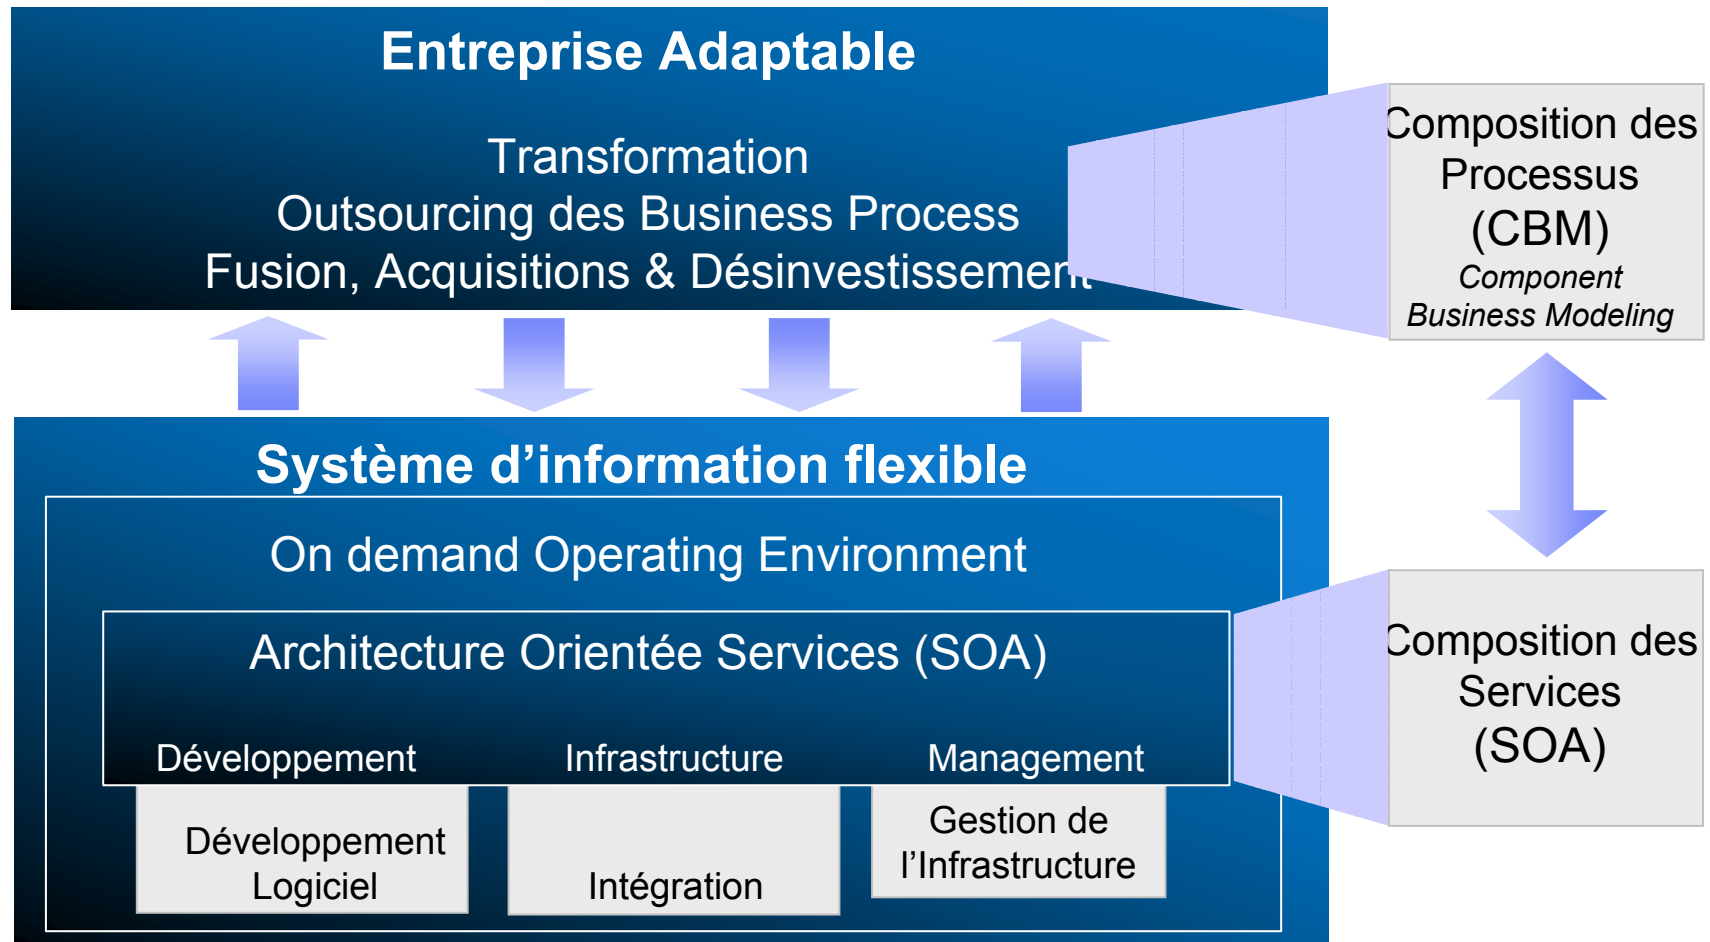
Entreprise Adaptable

Transformation
Outsourcing des Business Process
Fusion, Acquisitions & Désinvestissement

Composition des Processus (CBM)
Component Business Modeling

Système d'information flexible

On demand Operating Environment

Architecture Orientée Services (SOA)

Développement

Infrastructure

Management

Développement Logiciel

Intégration

Gestion de l'Infrastructure

Composition des Services (SOA)